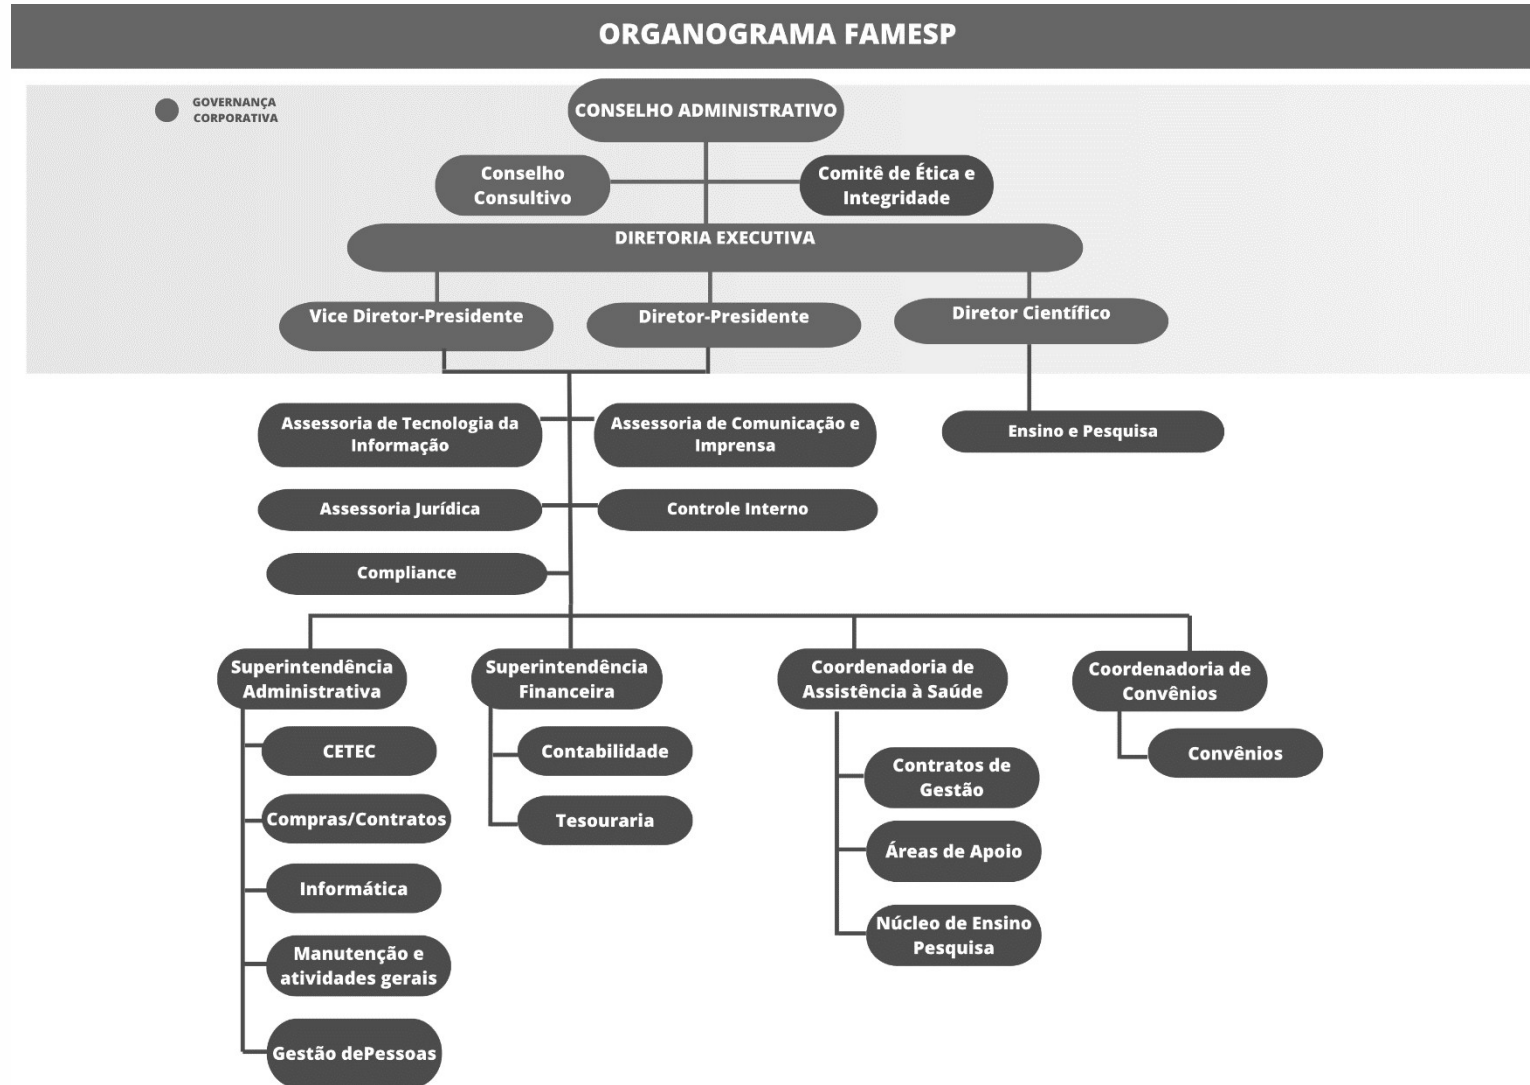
ORGANOGRAMA FAMESP

GOVERNANÇA CORPORATIVA

CONSELHO ADMINISTRATIVO

Conselho Consultivo

Comitê de Ética e Integridade

DIRETORIA EXECUTIVA

Vice Diretor-Presidente

Diretor-Presidente

Diretor Científico

Assessoria de Tecnologia da Informação

Assessoria de Comunicação e Imprensa

Ensino e Pesquisa

Assessoria Jurídica

Controle Interno

Compliance

Superintendência Administrativa

Superintendência Financeira

Coordenadoria de Assistência à Saúde

Coordenadoria de Convênios

CETEC

Contabilidade

Convênios

Contratos de Gestão

Compras/Contratos

Tesouraria

Áreas de Apoio

Informática

Núcleo de Ensino Pesquisa

Manutenção e atividades gerais

Gestão dePessoas